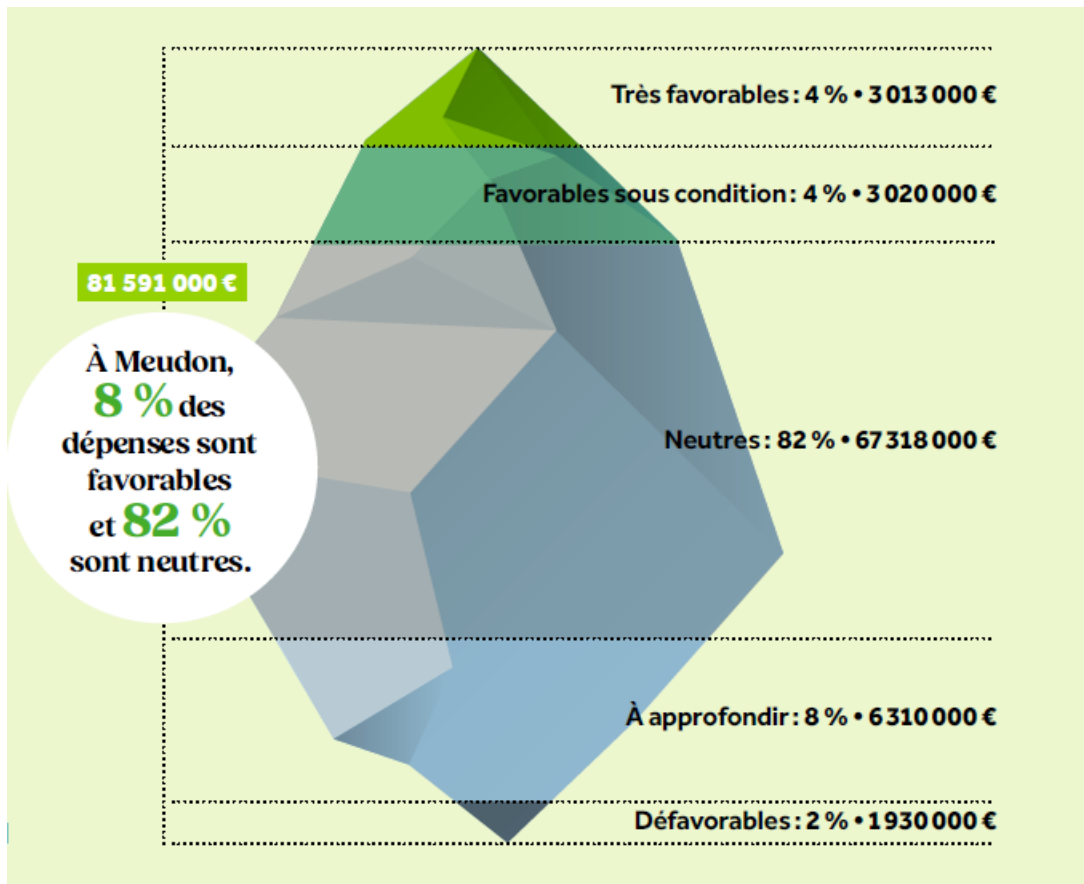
Très favorables : 4 % • 3 013 000 €

Favorables sous condition : 4 % • 3 020 000 €

81 591 000 €

À Meudon, 8 % des dépenses sont favorables et 82 % sont neutres.

Neutres : 82 % • 67 318 000 €

À approfondir : 8 % • 6 310 000 €

Défavorables : 2 % • 1 930 000 €